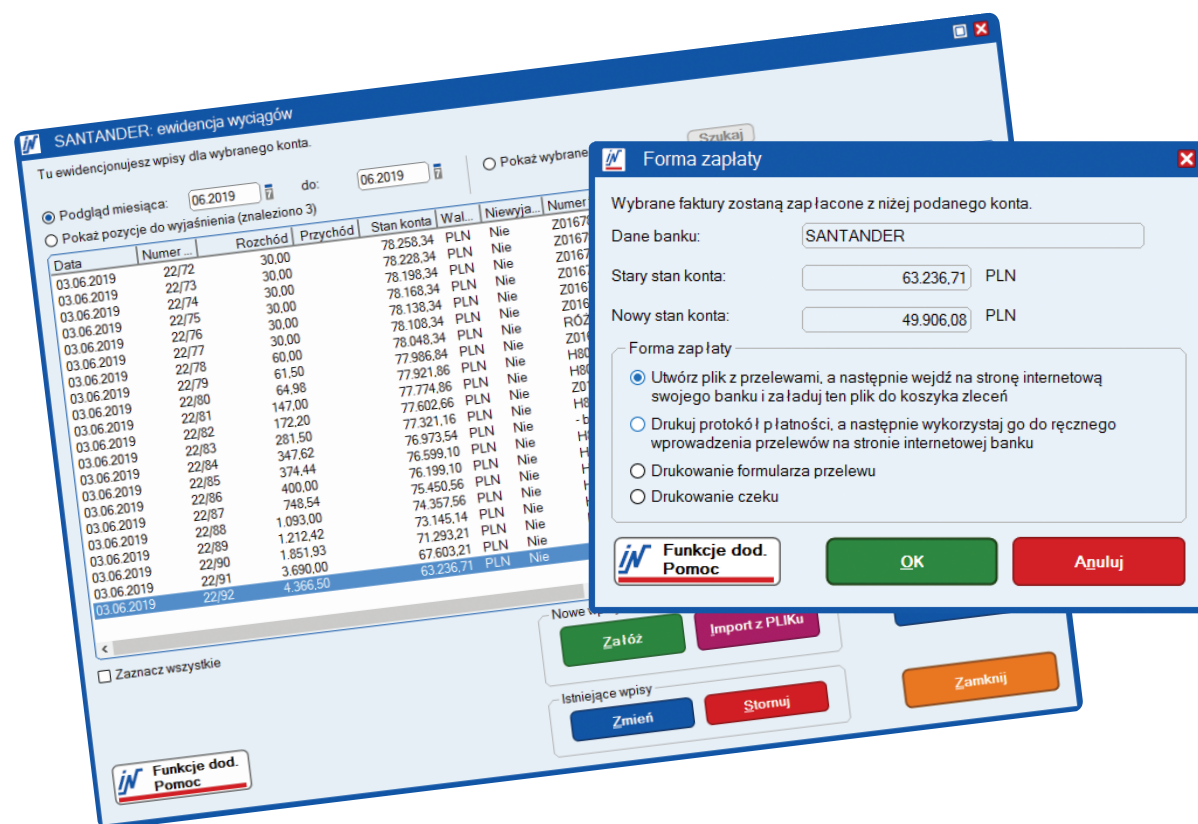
SANTANDER: ewidencja wyciągów

Tu ewidencjonujesz wpisy dla wybranego konta.

Szukaj

Pokaż wybrane

Podgląd miesiąca: 06.2019 do: 06.2019

Pokaż pozycje do wyjaśnienia (znaleziono 3)

| Data | Numer ... | Rozchód | Przychód | Stan konta | Wal... | Niewyja... | Numer |
|---|---|---|---|---|---|---|---|
| 03.06.2019 | 22/72 | 30,00 | | 78.258,34 | PLN | Nie | Z0167 |
| 03.06.2019 | 22/73 | 30,00 | | 78.228,34 | PLN | Nie | Z0167 |
| 03.06.2019 | 22/74 | 30,00 | | 78.198,34 | PLN | Nie | Z0167 |
| 03.06.2019 | 22/75 | 30,00 | | 78.168,34 | PLN | Nie | Z0167 |
| 03.06.2019 | 22/76 | 30,00 | | 78.138,34 | PLN | Nie | Z016 |
| 03.06.2019 | 22/77 | 30,00 | | 78.108,34 | PLN | Nie | RÓŻ |
| 03.06.2019 | 22/78 | 60,00 | | 78.048,34 | PLN | Nie | Z01 |
| 03.06.2019 | 22/79 | 61,50 | | 77.986,84 | PLN | Nie | H80 |
| 03.06.2019 | 22/80 | 64,98 | | 77.921,86 | PLN | Nie | H80 |
| 03.06.2019 | 22/81 | 147,00 | | 77.774,86 | PLN | Nie | Z01 |
| 03.06.2019 | 22/82 | 172,20 | | 77.602,66 | PLN | Nie | H8 |
| 03.06.2019 | 22/83 | 281,50 | | 77.321,16 | PLN | Nie | - b |
| 03.06.2019 | 22/84 | 347,62 | | 76.973,54 | PLN | Nie | H |
| 03.06.2019 | 22/85 | 374,44 | | 76.599,10 | PLN | Nie | H |
| 03.06.2019 | 22/86 | 400,00 | | 76.199,10 | PLN | Nie | H |
| 03.06.2019 | 22/87 | 748,54 | | 75.450,56 | PLN | Nie | H |
| 03.06.2019 | 22/88 | 1.093,00 | | 74.357,56 | PLN | Nie | |
| 03.06.2019 | 22/89 | 1.212,42 | | 73.145,14 | PLN | Nie | |
| 03.06.2019 | 22/90 | 1.851,93 | | 71.293,21 | PLN | Nie | |
| 03.06.2019 | 22/91 | 3.690,00 | | 67.603,21 | PLN | Nie | |
| 03.06.2019 | 22/92 | 4.366,50 | | 63.236,71 | PLN | Nie | |

Zaznacz wszystkie

Nowe wpisy
Załóż
Import z PLIKu

Istniejące wpisy
Zmień
Stornuj

Zamknij

Funkcje dod.
Pomoc

Forma zapłaty

Wybrane faktury zostaną zapłacone z niżej podanego konta.

Dane banku: SANTANDER

Stary stan konta: 63.236,71 PLN

Nowy stan konta: 49.906,08 PLN

Forma zapłaty
Utwórz plik z przelewami, a następnie wejdź na stronę internetową swojego banku i załaduj ten plik do koszyka zleceń
Drukuj protokół płatności, a następnie wykorzystaj go do ręcznego wprowadzenia przelewów na stronie internetowej banku
Drukowanie formularza przelewu
Drukowanie czeku

Funkcje dod.
Pomoc

OK

Anuluj